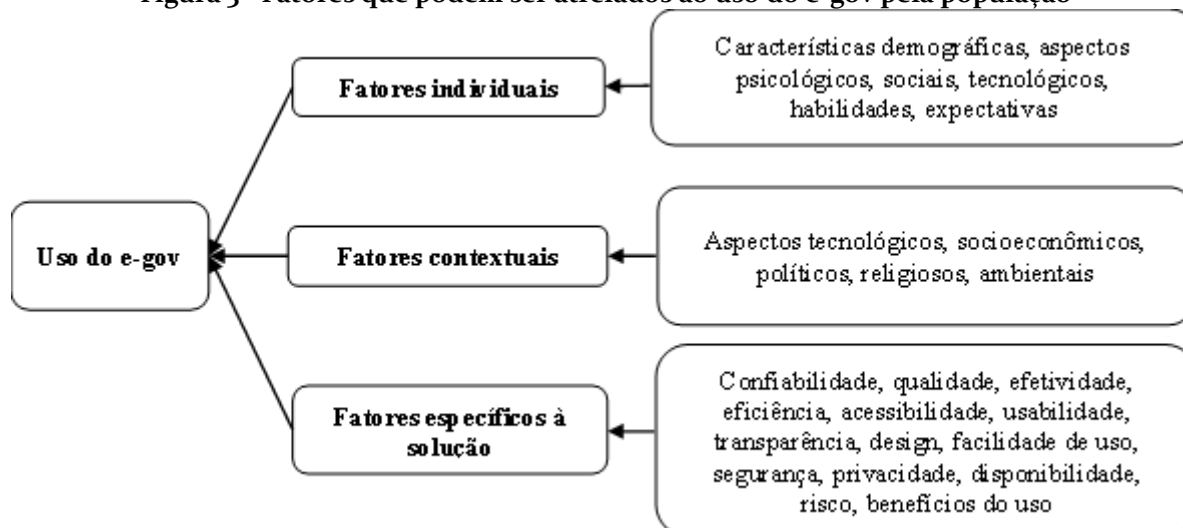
Figura 3 - Fatores que podem ser atrelados ao uso do e-gov pela população

Fatores individuais

Características demográficas, aspectos psicológicos, sociais, tecnológicos, habilidades, expectativas

Uso do e-gov

Fatores contextuais

Aspectos tecnológicos, socioeconômicos, políticos, religiosos, ambientais

Fatores específicos à solução

Confiabilidade, qualidade, efetividade, eficiência, acessibilidade, usabilidade, transparência, design, facilidade de uso, segurança, privacidade, disponibilidade, risco, benefícios do uso